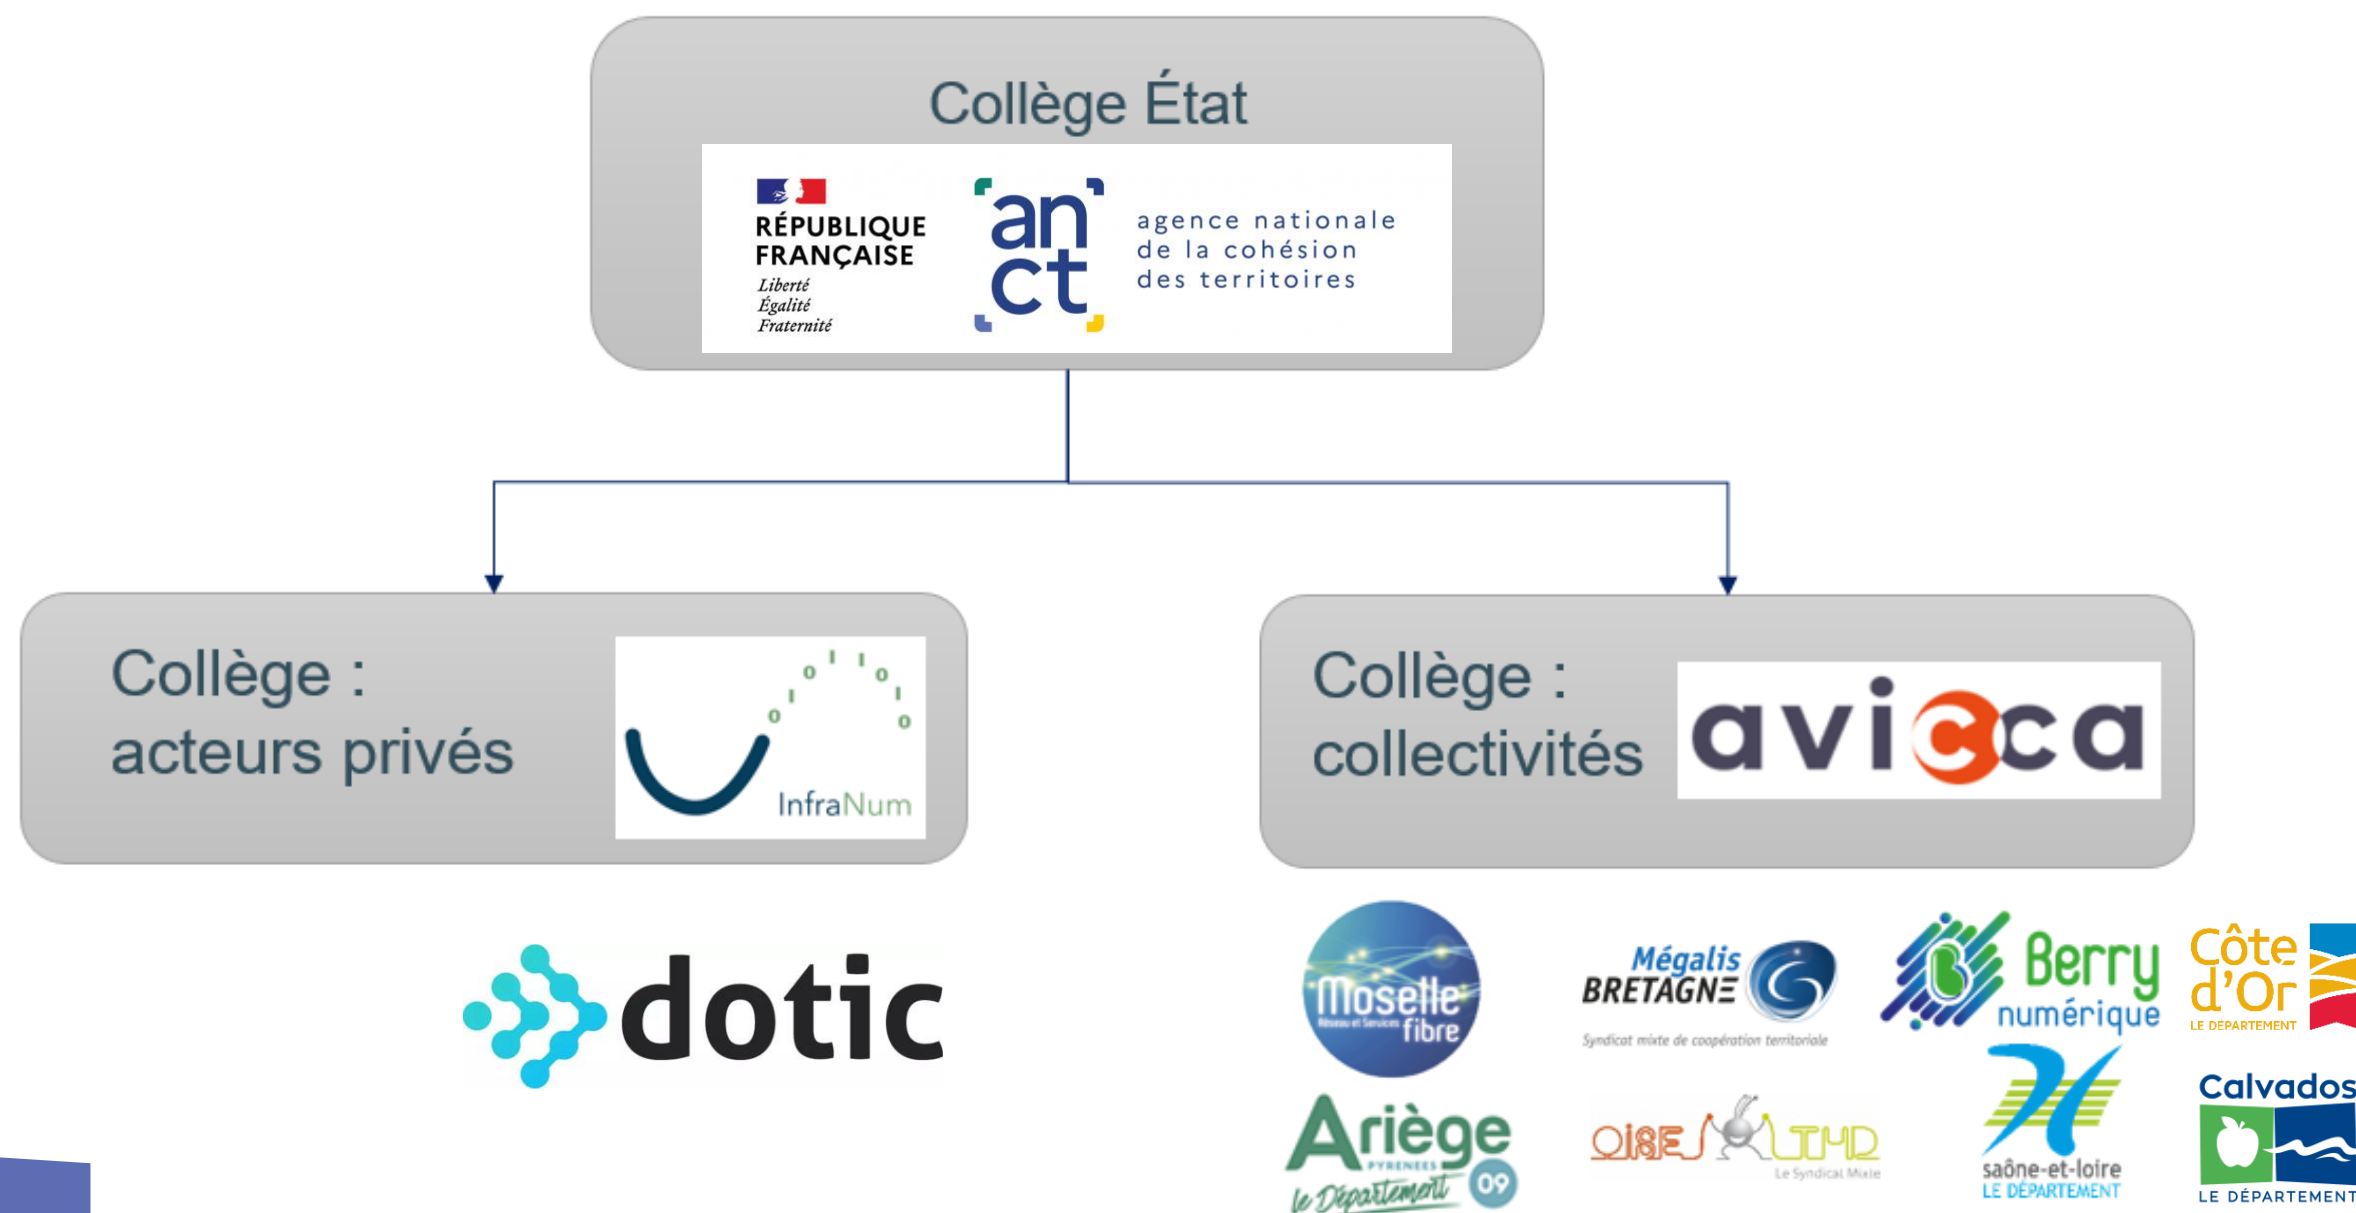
Collège État

RÉPUBLIQUE FRANÇAISE
Liberté
Égalité
Fraternité

an ct
agence nationale de la cohésion des territoires

Collège : acteurs privés

InfraNum

Collège : collectivités

avicca

dotic

Moselle fibre
Réseau et Services

Mégalis BRETAGNE
Syndicat mixte de coopération territoriale

Berry numérique

Côte d'Or
LE DÉPARTEMENT

Ariège
PYRÉNÉES
le Département 09

OISE THD
Le Syndicat Mixte

saône-et-loire
LE DÉPARTEMENT

Calvados
LE DÉPARTEMENT